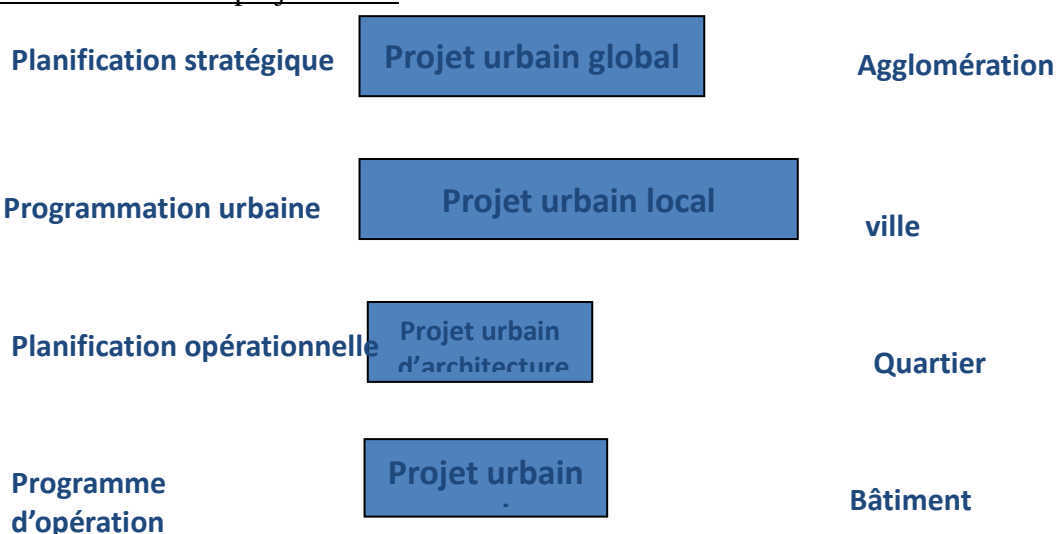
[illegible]

Planification stratégique

Projet urbain global

Agglomération

Programmation urbaine

Projet urbain local

ville

Planification opérationnelle

Projet urbain d'architecture

Quartier

Programme d'opération

Projet urbain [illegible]

Bâtiment